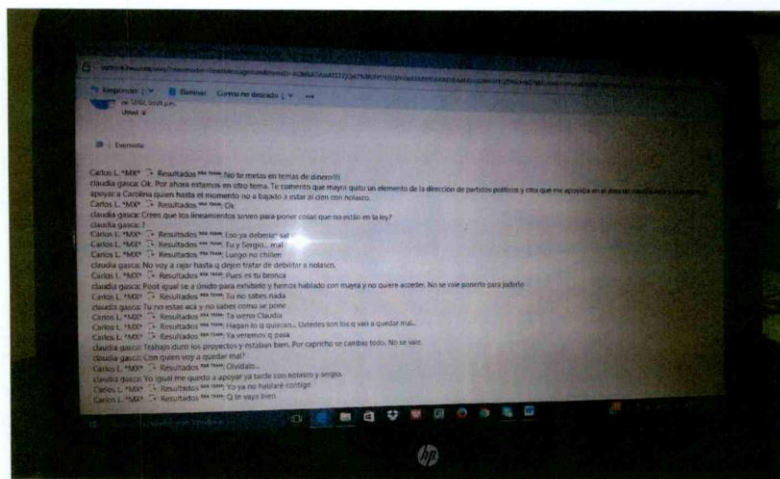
Responder | Eliminar Correo no deseado

Eventos

Carlos L. *MX* Resultados No te metas en temas de dinero!!!
claudia gasca: Ok. Por ahora estamos en otro tema. Te comento que mayra quito un elemento de la direccion de partidos politicos y creo que me apoyaba en el area de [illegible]
apoyar a Carolina quien hasta el momento no a bajado a estar al cien con nolasco.
Carlos L. *MX* Resultados Ok
claudia gasca: Crees que los lineamientos sirven para poner cosas que no estan en la ley?
claudia gasca: ?
Carlos L. *MX* Resultados Eso ya deberías saber
Carlos L. *MX* Resultados Tu y Sergio... mal
Carlos L. *MX* Resultados Luego no chillen
claudia gasca: No voy a rajar hasta q dejen tratar de debilitar a nolasco.
Carlos L. *MX* Resultados Pues es tu bronca
claudia gasca: Pooz igual se a omido para exhibirlo y hemos hablado con mayra y no quiere acceder. No se vale ponerlo para joderlo
Carlos L. *MX* Resultados Tu no sabes nada
claudia gasca: Tu no estas aca y no sabes como se pone
Carlos L. *MX* Resultados Ta weno Claudia
Carlos L. *MX* Resultados Hagan lo q quieran... Ustedes son los q van a quedar mal...
Carlos L. *MX* Resultados Ya veremos q pasa
claudia gasca: Trabajo duro los proyectos y estaban bien. Por capricho se cambio todo. No se vale.
claudia gasca: Con quien voy a quedar mal?
Carlos L. *MX* Resultados Olvidalo...
claudia gasca: Yo igual me quedo a apoyar ya tarde con nolasco y sergio.
Carlos L. *MX* Resultados Yo ya no hablaré contigo
Carlos L. *MX* Resultados Q te vaya bien

hp